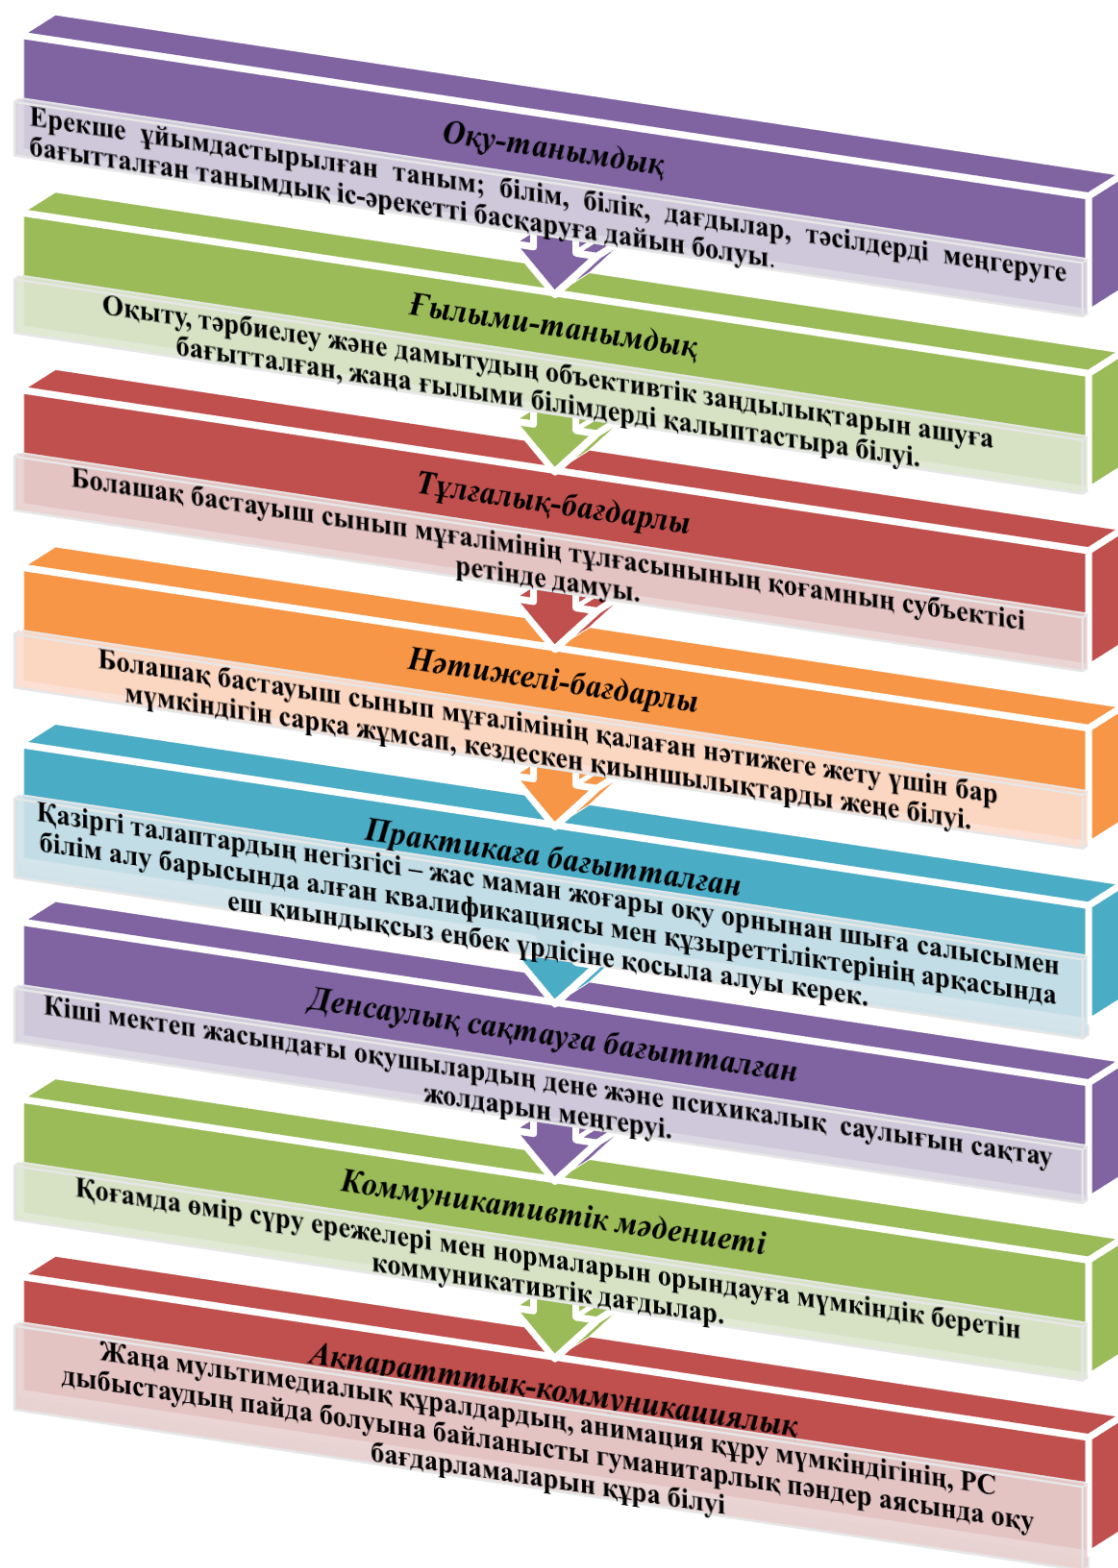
Оқу-танымдық

Ерекше ұйымдастырылған таным; білім, білік, дағдылар, тәсілдерді меңгеруге бағытталған танымдық іс-әрекетті басқаруға дайын болуы.

Ғылыми-танымдық

Оқыту, тәрбиелеу және дамытудың объективтік заңдылықтарын ашуға бағытталған, жаңа ғылыми білімдерді қалыптастыра білуі.

Тұлғалық-бағдарлы

Болашақ бастауыш сынып мұғалімінің тұлғасынының қоғамның субъектісі ретінде дамуы.

Нәтижелі-бағдарлы

Болашақ бастауыш сынып мұғалімінің қалаған нәтижеге жету үшін бар мүмкіндігін сарқа жұмсап, кездескен қиыншылықтарды жеңе білуі.

Практикаға бағытталған

Қазіргі талаптардың негізгісі – жас маман жоғары оқу орнынан шыға салысымен білім алу барысында алған квалификациясы мен құзыреттіліктерінің арқасында еш қиындықсыз еңбек үрдісіне қосыла алуы керек.

Денсаулық сақтауға бағытталған

Кіші мектеп жасындағы оқушылардың дене және психикалық саулығын сақтау жолдарын меңгеруі.

Коммуникативтік мәдениеті

Қоғамда өмір сүру ережелері мен нормаларын орындауға мүмкіндік беретін коммуникативтік дағдылар.

Ақпараттық-коммуникациялық

Жаңа мультимедиалық құралдардың, анимация құру мүмкіндігінің, PC дыбыстаудың пайда болуына байланысты гуманитарлық пәндер аясында оқу бағдарламаларын құра білуі